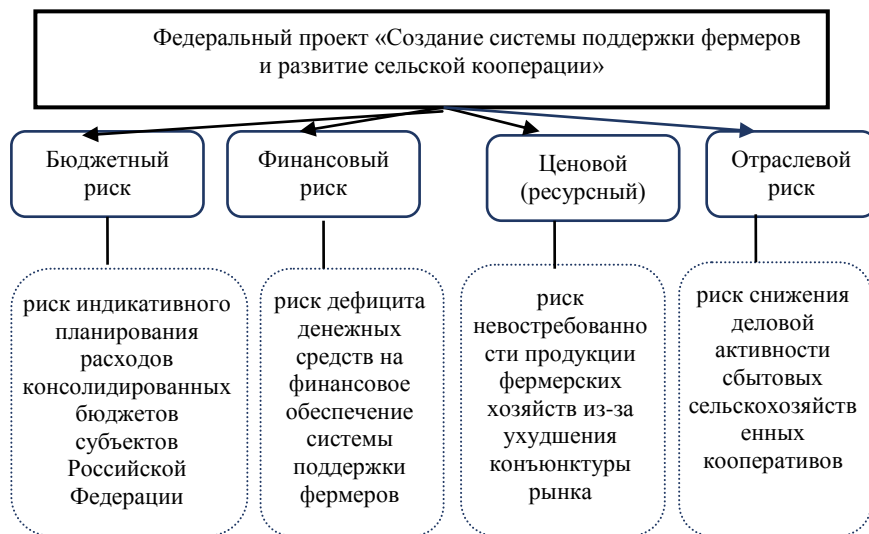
Федеральный проект «Создание системы поддержки фермеров и развитие сельской кооперации»

Бюджетный риск

Финансовый риск

Ценовой (ресурсный)

Отраслевой риск

риск индикативного планирования расходов консолидированных бюджетов субъектов Российской Федерации

риск дефицита денежных средств на финансовое обеспечение системы поддержки фермеров

риск невостребованности продукции фермерских хозяйств из-за ухудшения конъюнктуры рынка

риск снижения деловой активности сбытовых сельскохозяйственных кооперативов